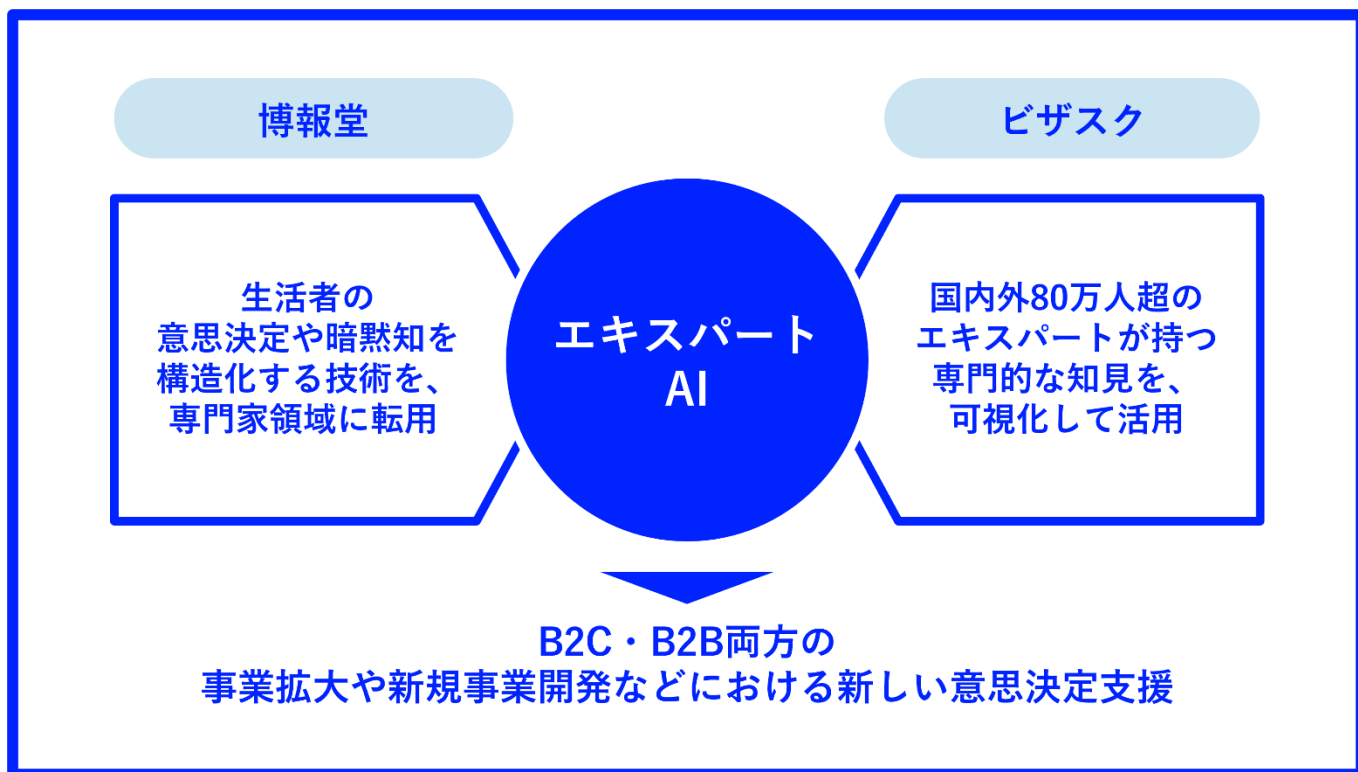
博報堂

ビザスク

生活者の
意思決定や暗黙知を
構造化する技術を、
専門家領域に転用

エキスパート
AI

国内外80万人超の
エキスパートが持つ
専門的な知見を、
可視化して活用

B2C・B2B両方の
事業拡大や新規事業開発などにおける新しい意思決定支援